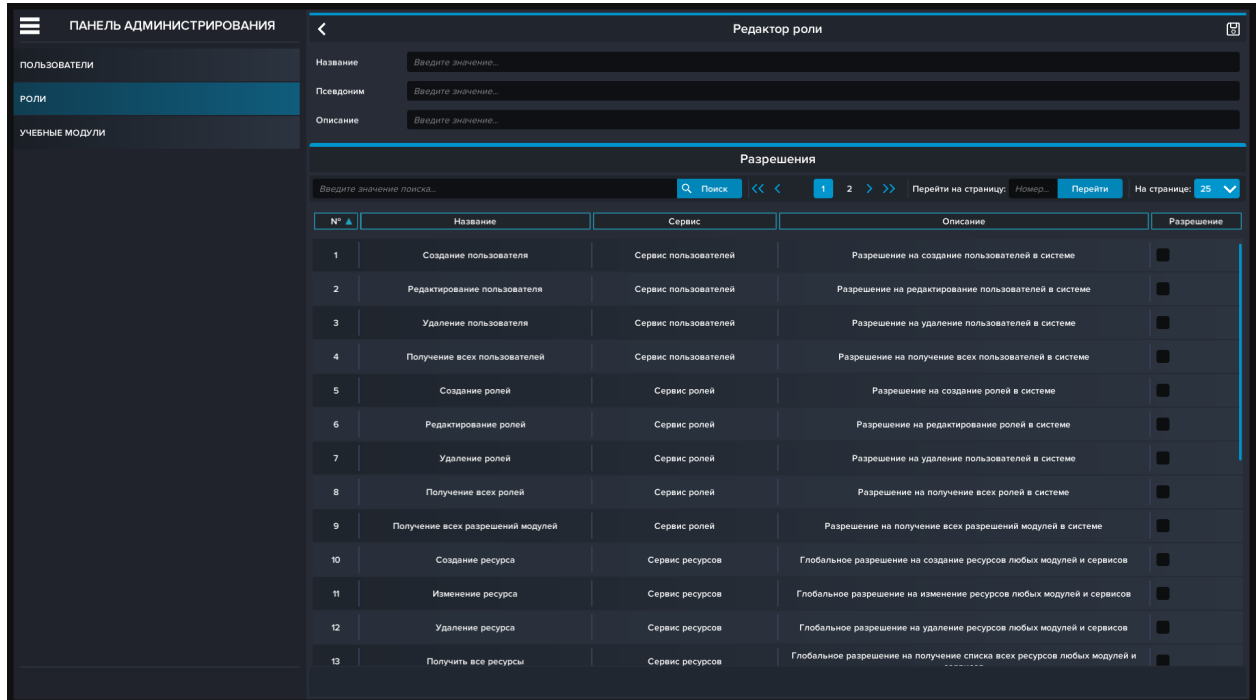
ПАНЕЛЬ АДМИНИСТРИРОВАНИЯ

ПОЛЬЗОВАТЕЛИ

РОЛИ

УЧЕБНЫЕ МОДУЛИ

Редактор роли

Название Введите значение...

Псевдоним Введите значение...

Описание Введите значение...

Разрешения

Введите значение поиска... Поиск 1 2 Перейти на страницу: Номер... Перейти На странице: 25

| № | Название | Сервис | Описание | Разрешение |
|---|---|---|---|---|
| 1 | Создание пользователя | Сервис пользователей | Разрешение на создание пользователей в системе | |
| 2 | Редактирование пользователя | Сервис пользователей | Разрешение на редактирование пользователей в системе | |
| 3 | Удаление пользователя | Сервис пользователей | Разрешение на удаление пользователей в системе | |
| 4 | Получение всех пользователей | Сервис пользователей | Разрешение на получение всех пользователей в системе | |
| 5 | Создание ролей | Сервис ролей | Разрешение на создание ролей в системе | |
| 6 | Редактирование ролей | Сервис ролей | Разрешение на редактирование ролей в системе | |
| 7 | Удаление ролей | Сервис ролей | Разрешение на удаление пользователей в системе | |
| 8 | Получение всех ролей | Сервис ролей | Разрешение на получение всех ролей в системе | |
| 9 | Получение всех разрешений модулей | Сервис ролей | Разрешение на получение всех разрешений модулей в системе | |
| 10 | Создание ресурса | Сервис ресурсов | Глобальное разрешение на создание ресурсов любых модулей и сервисов | |
| 11 | Изменение ресурса | Сервис ресурсов | Глобальное разрешение на изменение ресурсов любых модулей и сервисов | |
| 12 | Удаление ресурса | Сервис ресурсов | Глобальное разрешение на удаление ресурсов любых модулей и сервисов | |
| 13 | Получить все ресурсы | Сервис ресурсов | Глобальное разрешение на получение списка всех ресурсов любых модулей и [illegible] | |